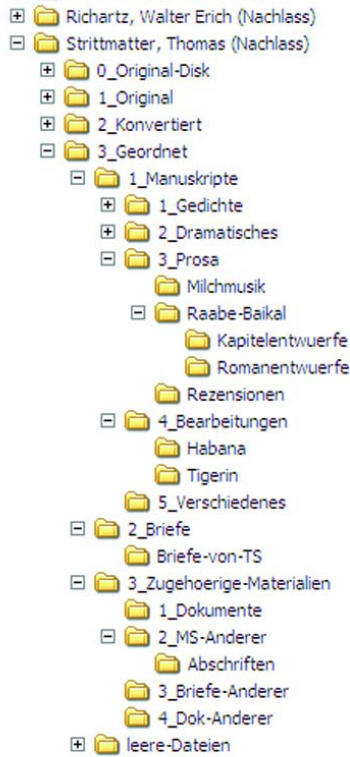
Richartz, Walter Erich (Nachlass)
Strittmatter, Thomas (Nachlass)
0_Original-Disk
1_Original
2_Konvertiert
3_Geordnet
1_Manuskripte
1_Gedichte
2_Dramatisches
3_Prosa
Milchmusik
Raabe-Baikal
Kapitelentwuerfe
Romanentwuerfe
Rezensionen
4_Bearbeitungen
Habana
Tigerin
5_Verschiedenes
2_Briefe
Briefe-von-TS
3_Zugehoerige-Materialien
1_Dokumente
2_MS-Anderer
Abschriften
3_Briefe-Anderer
4_Dok-Anderer
leere-Dateien